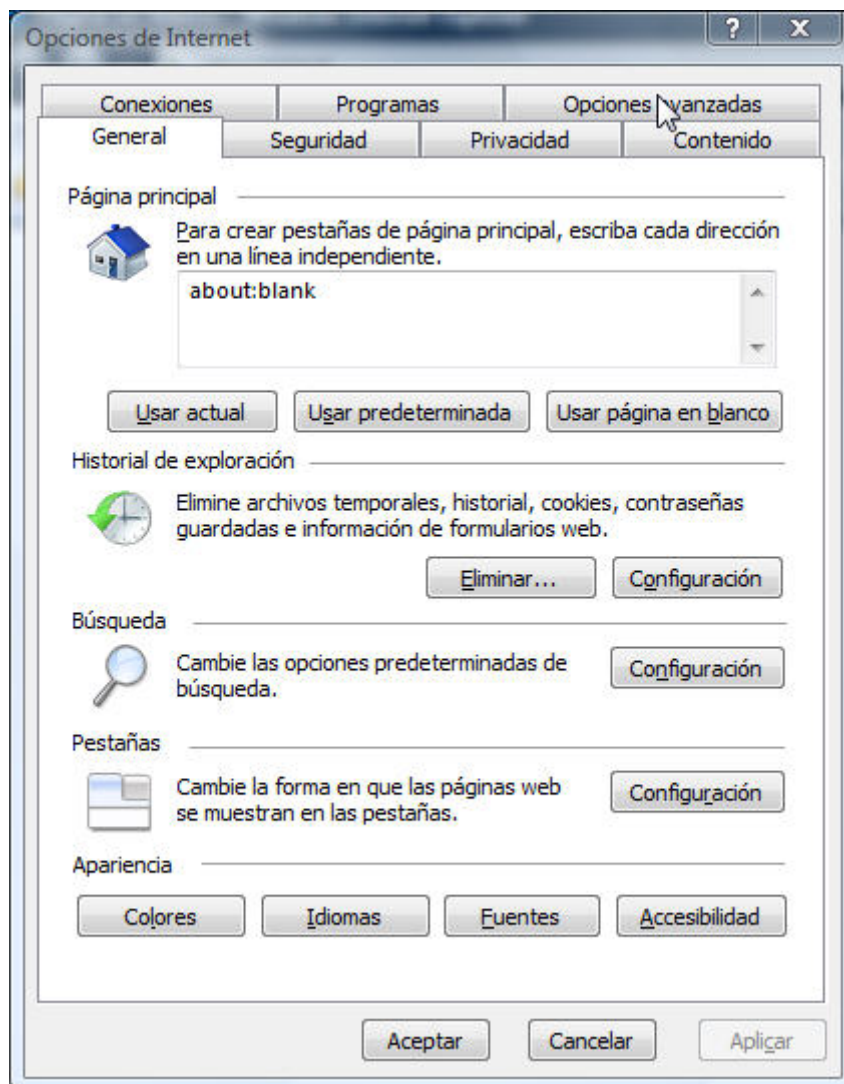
Opciones de Internet

?
X

Conexiones
Programas
Opciones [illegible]vanzadas
General
Seguridad
Privacidad
Contenido

Página principal

Para crear pestañas de página principal, escriba cada dirección en una línea independiente.

about:blank

Usar actual
Usar predeterminada
Usar página en blanco

Historial de exploración

Elimine archivos temporales, historial, cookies, contraseñas guardadas e información de formularios web.

Eliminar...
Configuración

Búsqueda

Cambie las opciones predeterminadas de búsqueda.

Configuración

Pestañas

Cambie la forma en que las páginas web se muestran en las pestañas.

Configuración

Apariencia

Colores
Idiomas
Fuentes
Accesibilidad

Aceptar
Cancelar
Aplicar